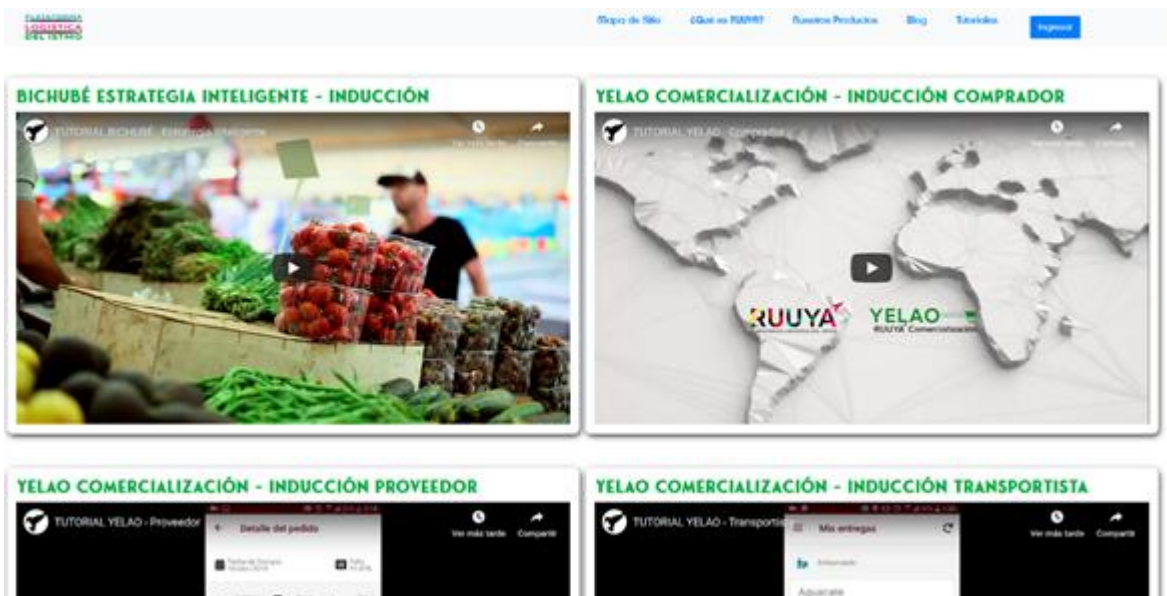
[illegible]

Mapa de Sitio ¿Qué es RUUYA? Nuestros Productos Blog Tutoriales Ingresar

BICHUBÉ ESTRATEGIA INTELIGENTE - INDUCCIÓN

TUTORIAL BICHUBÉ - Estrategia Inteligente

Ver más tarde Compartir

YELAO COMERCIALIZACIÓN - INDUCCIÓN COMPRADOR

TUTORIAL YELAO - Comprador

Ver más tarde Compartir

RUUYA YELAO RUUYA Comercialización

YELAO COMERCIALIZACIÓN - INDUCCIÓN PROVEEDOR

TUTORIAL YELAO - Proveedor

Detalle del pedido

Ver más tarde Compartir

YELAO COMERCIALIZACIÓN - INDUCCIÓN TRANSPORTISTA

TUTORIAL YELAO - Transportista

Mis entregas

Aguacate

Ver más tarde Compartir